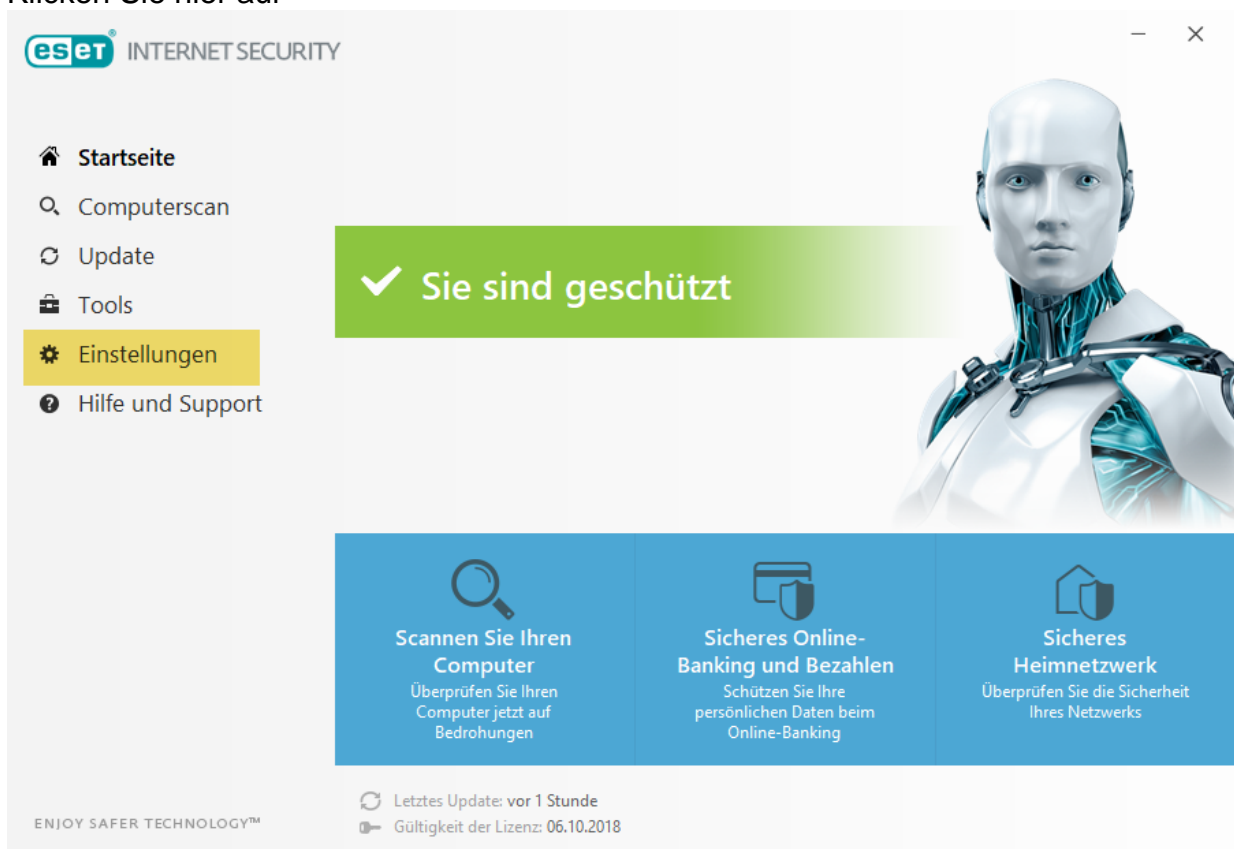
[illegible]

eset INTERNET SECURITY

Startseite
Computerscan
Update
Tools
Einstellungen
Hilfe und Support

Sie sind geschützt

Scannen Sie Ihren Computer
Überprüfen Sie Ihren Computer jetzt auf Bedrohungen

Sicheres Online-Banking und Bezahlen
Schützen Sie Ihre persönlichen Daten beim Online-Banking

Sicheres Heimnetzwerk
Überprüfen Sie die Sicherheit Ihres Netzwerks

ENJOY SAFER TECHNOLOGY™

Letztes Update: vor 1 Stunde
Gültigkeit der Lizenz: 06.10.2018